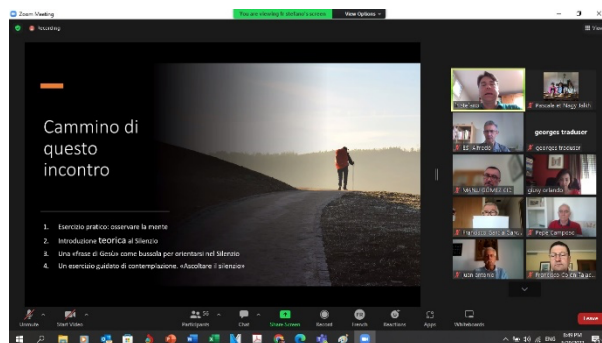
Zoom Meeting

You are viewing fr stefano's screen   View Options

Recording

Cammino di questo incontro

1. Esercizio pratico: osservare la mente
2. Introduzione teorica al Silenzio
3. Una «frase di Gesù» come bussola per orientarsi nel Silenzio
4. Un esercizio guidato di contemplazione. «Ascoltare il silenzio»

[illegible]

Pascale et Nagy Salah

georges traduser

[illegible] Alfredo

georges traduser

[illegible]

giusy orlando

Francisco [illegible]

Pepe Campillo

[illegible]

Francesco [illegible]

Unmute   Start Video   Participants 56   Chat   Share Screen   Record   Friends   Reactions   Apps   Whiteboards   Leave

ENG